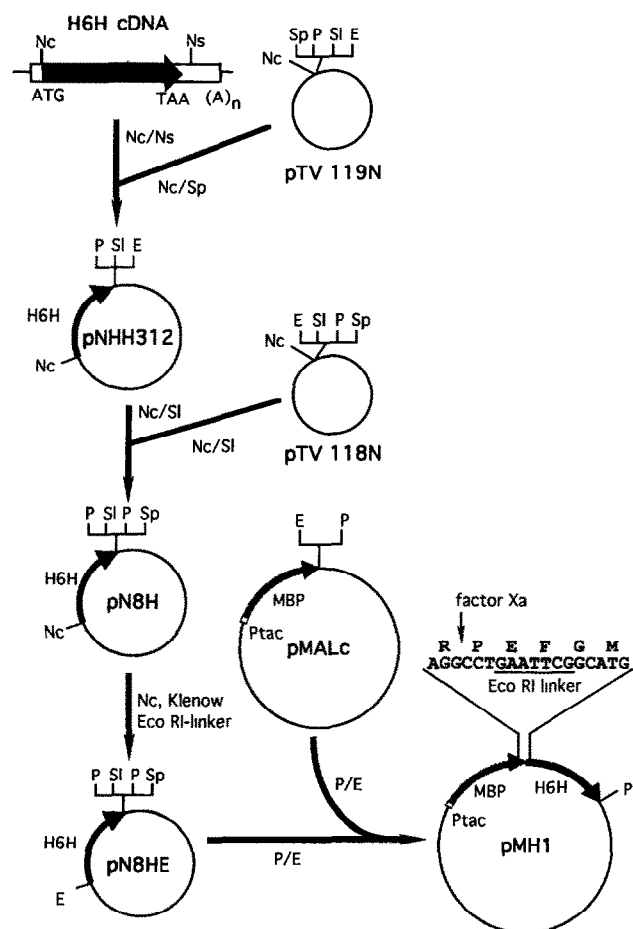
H6H cDNA

Nc

Ns

ATG

TAA

$(A)_n$

Sp P Sl E

Nc

pTV 119N

Nc/Ns

Nc/Sp

P Sl E

H6H

pNHH312

Nc

E Sl P Sp

Nc

pTV 118N

Nc/Sl

Nc/Sl

P Sl P Sp

H6H

pN8H

Nc

E P

MBP

Ptac

pMALc

factor Xa

R P E F G M
AGGCCTGAATTCGGCATG
Eco RI linker

Nc, Klenow
Eco RI-linker

P/E

P Sl P Sp

H6H

pN8HE

E

P/E

MBP

H6H

P

Ptac

pMH1